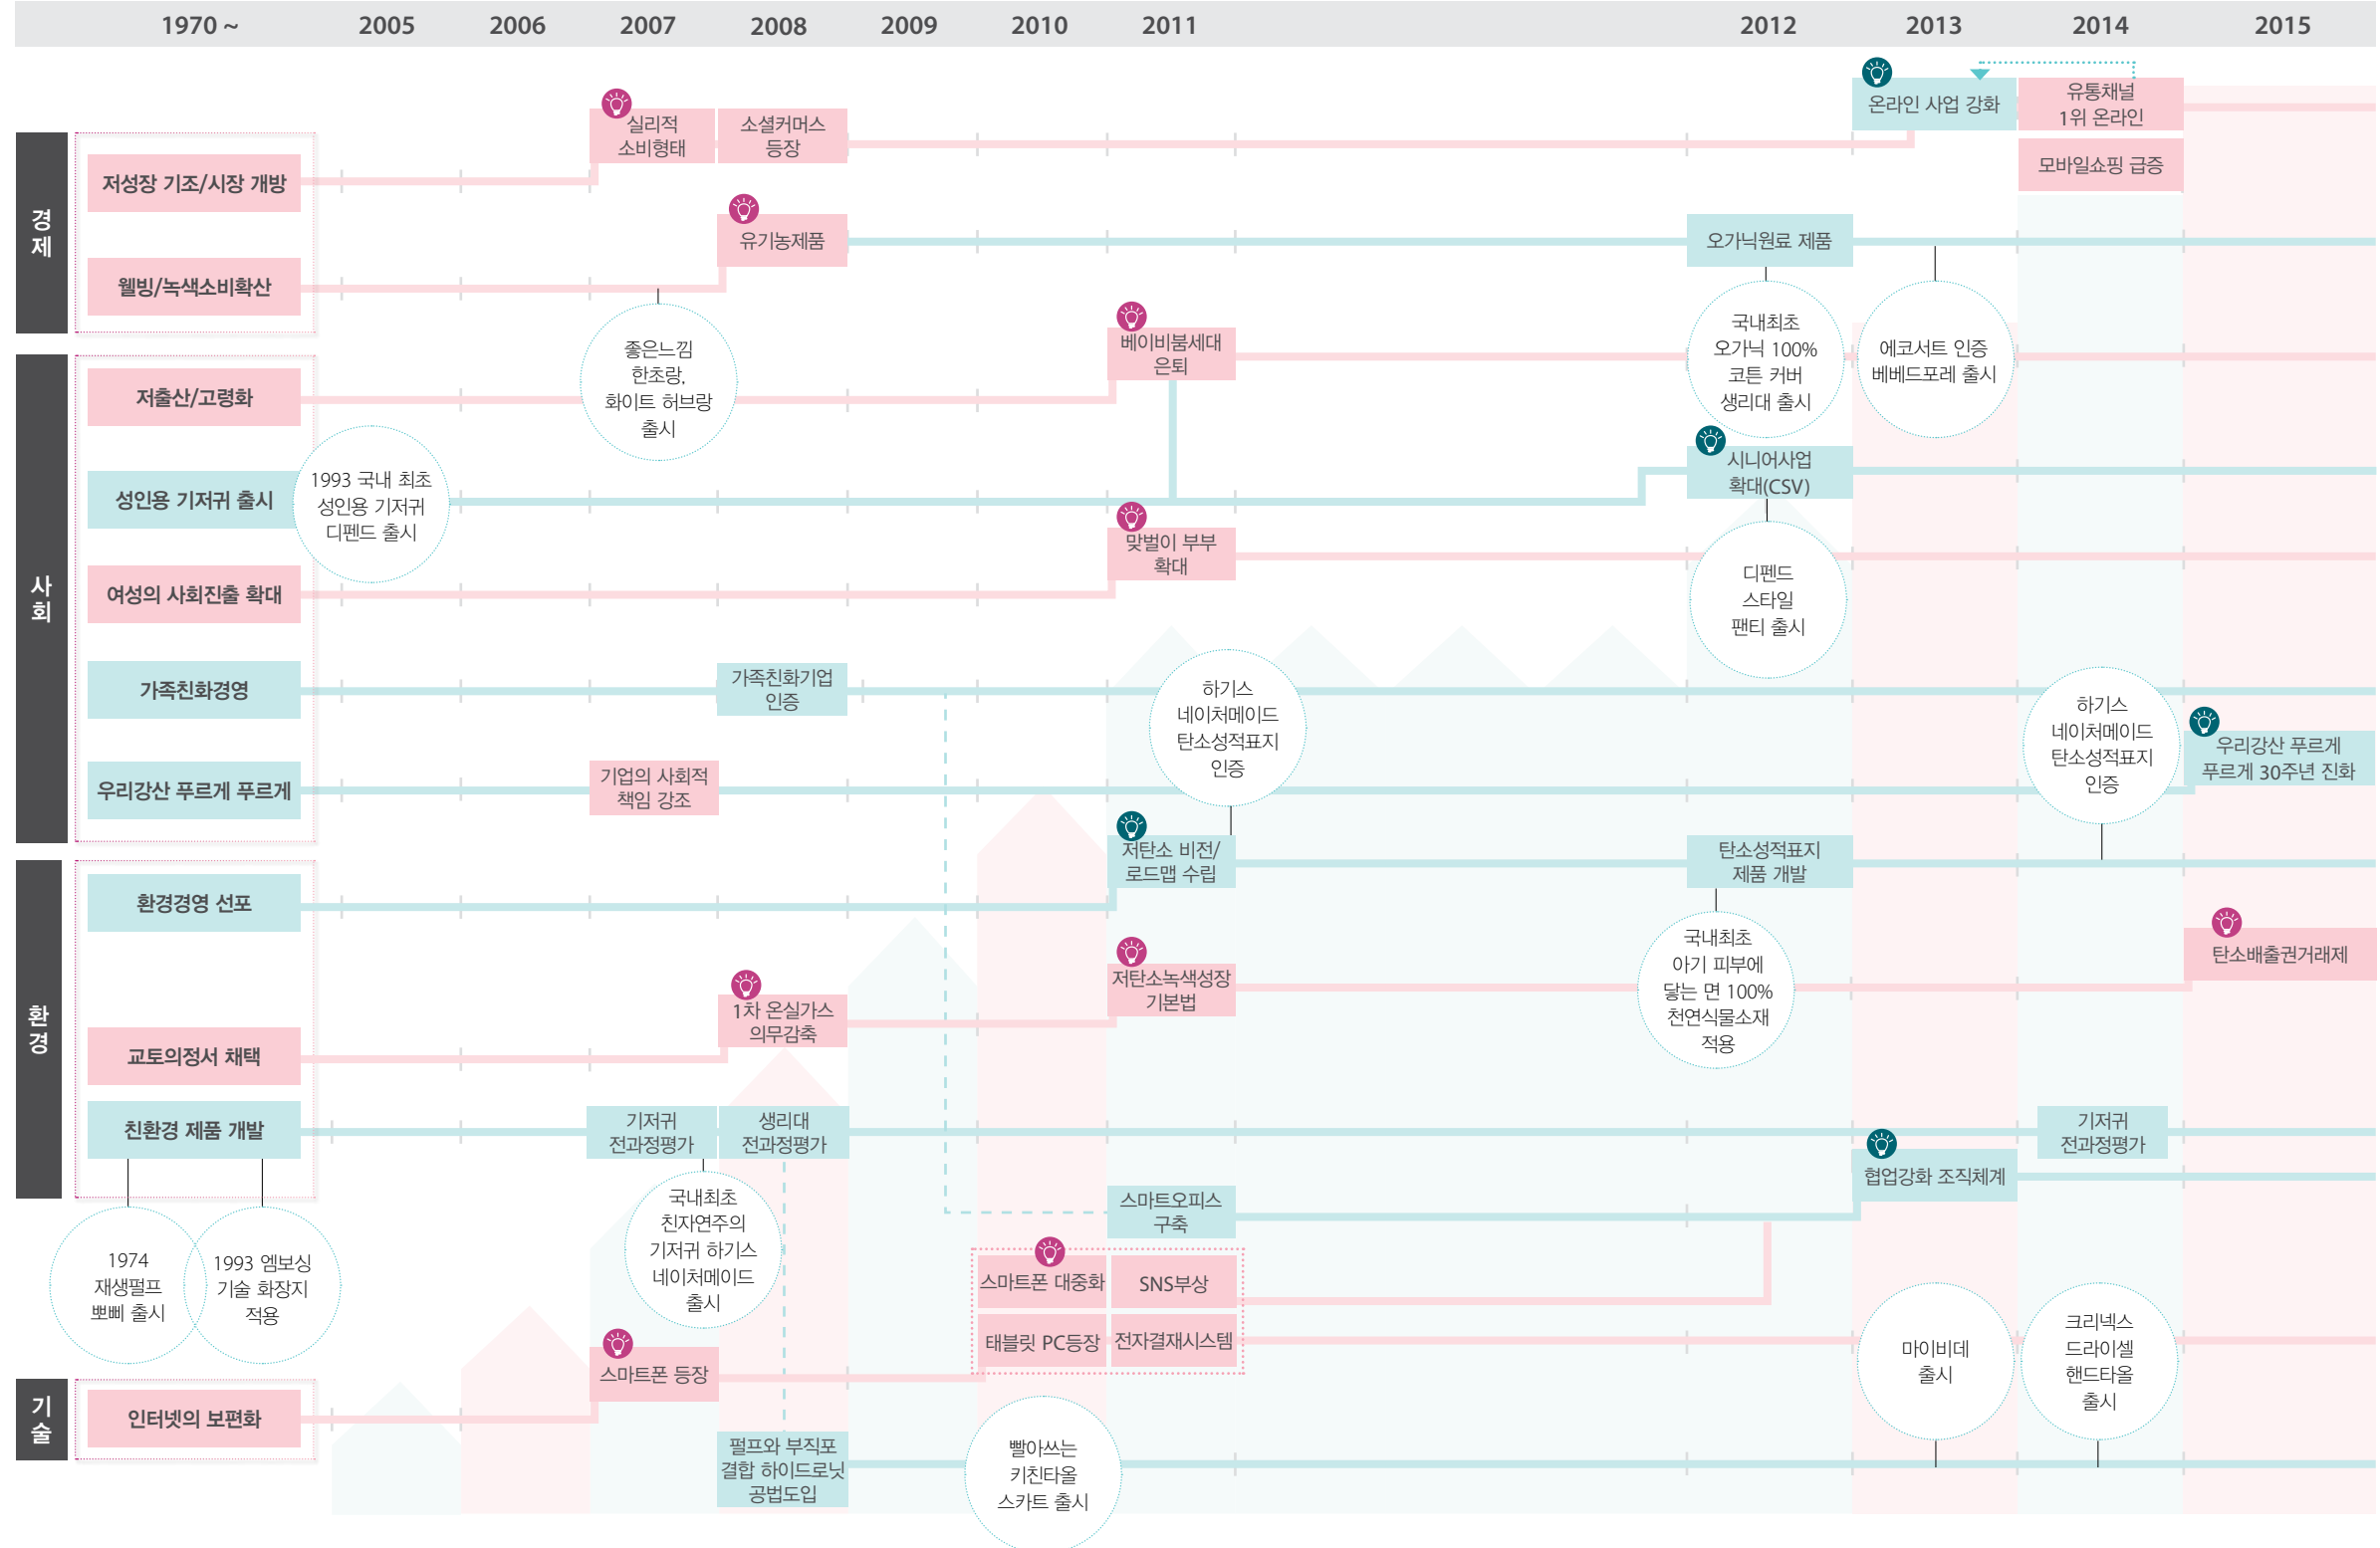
1970 ~ 2005 2006 2007 2008 2009 2010 2011 2012 2013 2014 2015

경제

저성장 기조/시장 개방

웰빙/녹색소비확산

실리적 소비형태

소셜커머스 등장

유기농제품

좋은느낌 한초랑, 화이트 허브랑 출시

온라인 사업 강화

유통채널 1위 온라인

모바일쇼핑 급증

오가닉원료 제품

국내최초 오가닉 100% 코튼 커버 생리대 출시

에코서트 인증 베베드포레 출시

사회

저출산/고령화

성인용 기저귀 출시

1993 국내 최초 성인용 기저귀 디펜드 출시

여성의 사회진출 확대

가족친화경영

우리강산 푸르게 푸르게

베이비붐세대 은퇴

맞벌이 부부 확대

시니어사업 확대(CSV)

디펜드 스타일 팬티 출시

가족친화기업 인증

하기스 네이처메이드 탄소성적표지 인증

하기스 네이처메이드 탄소성적표지 인증

우리강산 푸르게 푸르게 30주년 진화

기업의 사회적 책임 강조

환경

환경경영 선포

교토의정서 채택

친환경 제품 개발

저탄소 비전/로드맵 수립

탄소성적표지 제품 개발

국내최초 아기 피부에 닿는 면 100% 천연식물소재 적용

탄소배출권거래제

저탄소녹색성장 기본법

1차 온실가스 의무감축

기저귀 전과정평가

생리대 전과정평가

기저귀 전과정평가

협업강화 조직체계

국내최초 친자연주의 기저귀 하기스 네이처메이드 출시

1974 재생펄프 뽀삐 출시

1993 엠보싱 기술 화장지 적용

스마트오피스 구축

스마트폰 대중화

SNS부상

태블릿 PC등장

전자결재시스템

마이비데 출시

크리넥스 드라이셀 핸드타올 출시

기술

인터넷의 보편화

스마트폰 등장

펄프와 부직포 결합 하이드로닛 공법도입

빨아쓰는 키친타올 스카트 출시